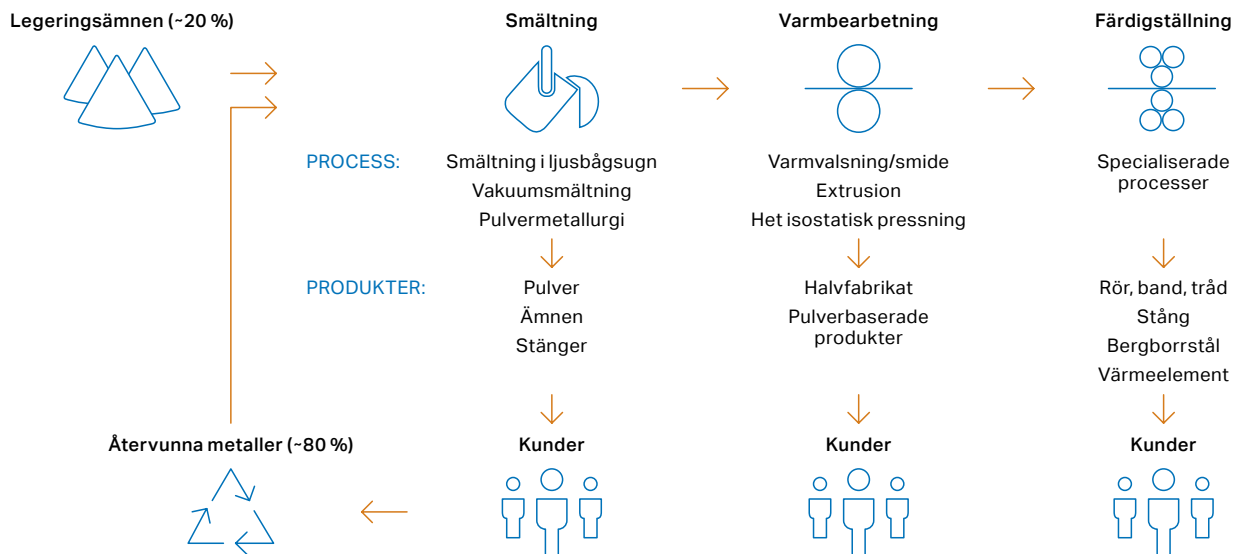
Legeringsämnen (~20 %)

Smältning

Varmbearbetning

Färdigställning

PROCESS:

Smältning i ljusbågsugn
Vakuumsmältning
Pulvermetallurgi

Varmvalsning/smide
Extrusion
Het isostatisk pressning

Specialiserade processer

PRODUKTER:

Pulver
Ämnen
Stänger

Halvfabrikat
Pulverbaserade produkter

Rör, band, tråd
Stång
Bergborrstål
Värmeelement

Återvunna metaller (~80 %)

Kunder

Kunder

Kunder